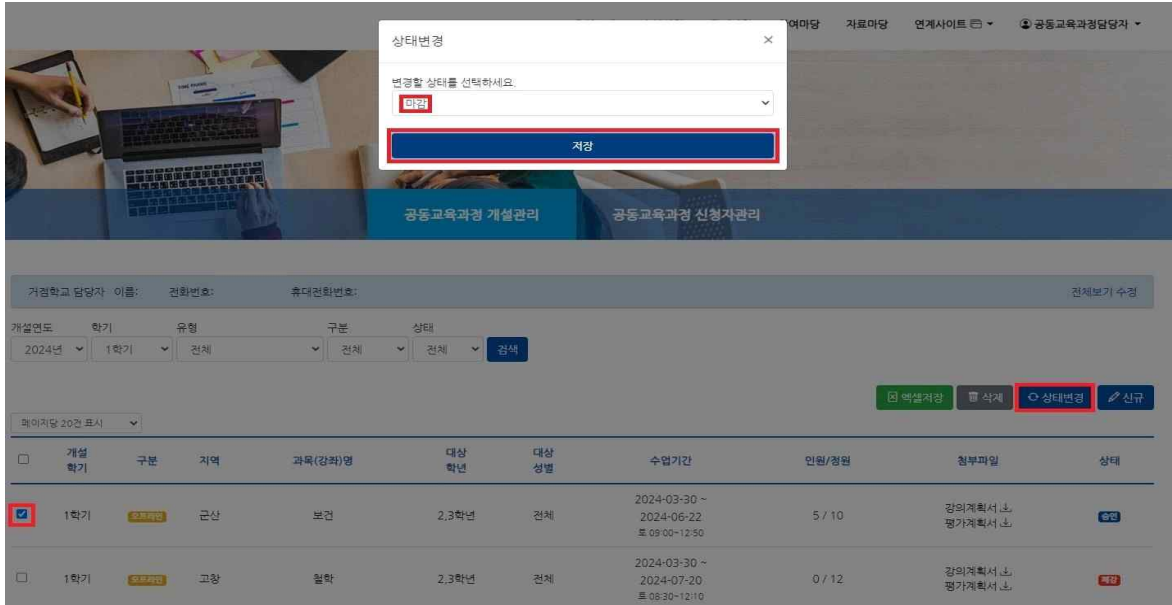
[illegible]여마당 자료마당 연계사이트 ▾ 공동교육과정담당자 ▾

상태변경 ×

변경할 상태를 선택하세요.

마감

저장

공동교육과정 개설관리 공동교육과정 신청자관리

거점학교 담당자 이름: 전화번호: 휴대전화번호: 전체보기 수정

개설연도 학기 유형 구분 상태
2024년 1학기 전체 전체 전체 검색

엑셀저장 삭제 상태변경 신규

페이지당 20건 표시

| | 개설 학기 | 구분 | 지역 | 과목(강좌)명 | 대상 학년 | 대상 성별 | 수업기간 | 인원/정원 | 첨부파일 | 상태 |
|---|---|---|---|---|---|---|---|---|---|---|
| ☑ | 1학기 | 오프라인 | 군산 | 보건 | 2,3학년 | 전체 | 2024-03-30 ~ 2024-06-22 토 09:00~12:50 | 5 / 10 | 강의계획서 평가계획서 | 승인 |
| ☐ | 1학기 | 오프라인 | 고창 | 철학 | 2,3학년 | 전체 | 2024-03-30 ~ 2024-07-20 토 08:30~12:10 | 0 / 12 | 강의계획서 평가계획서 | 폐강 |